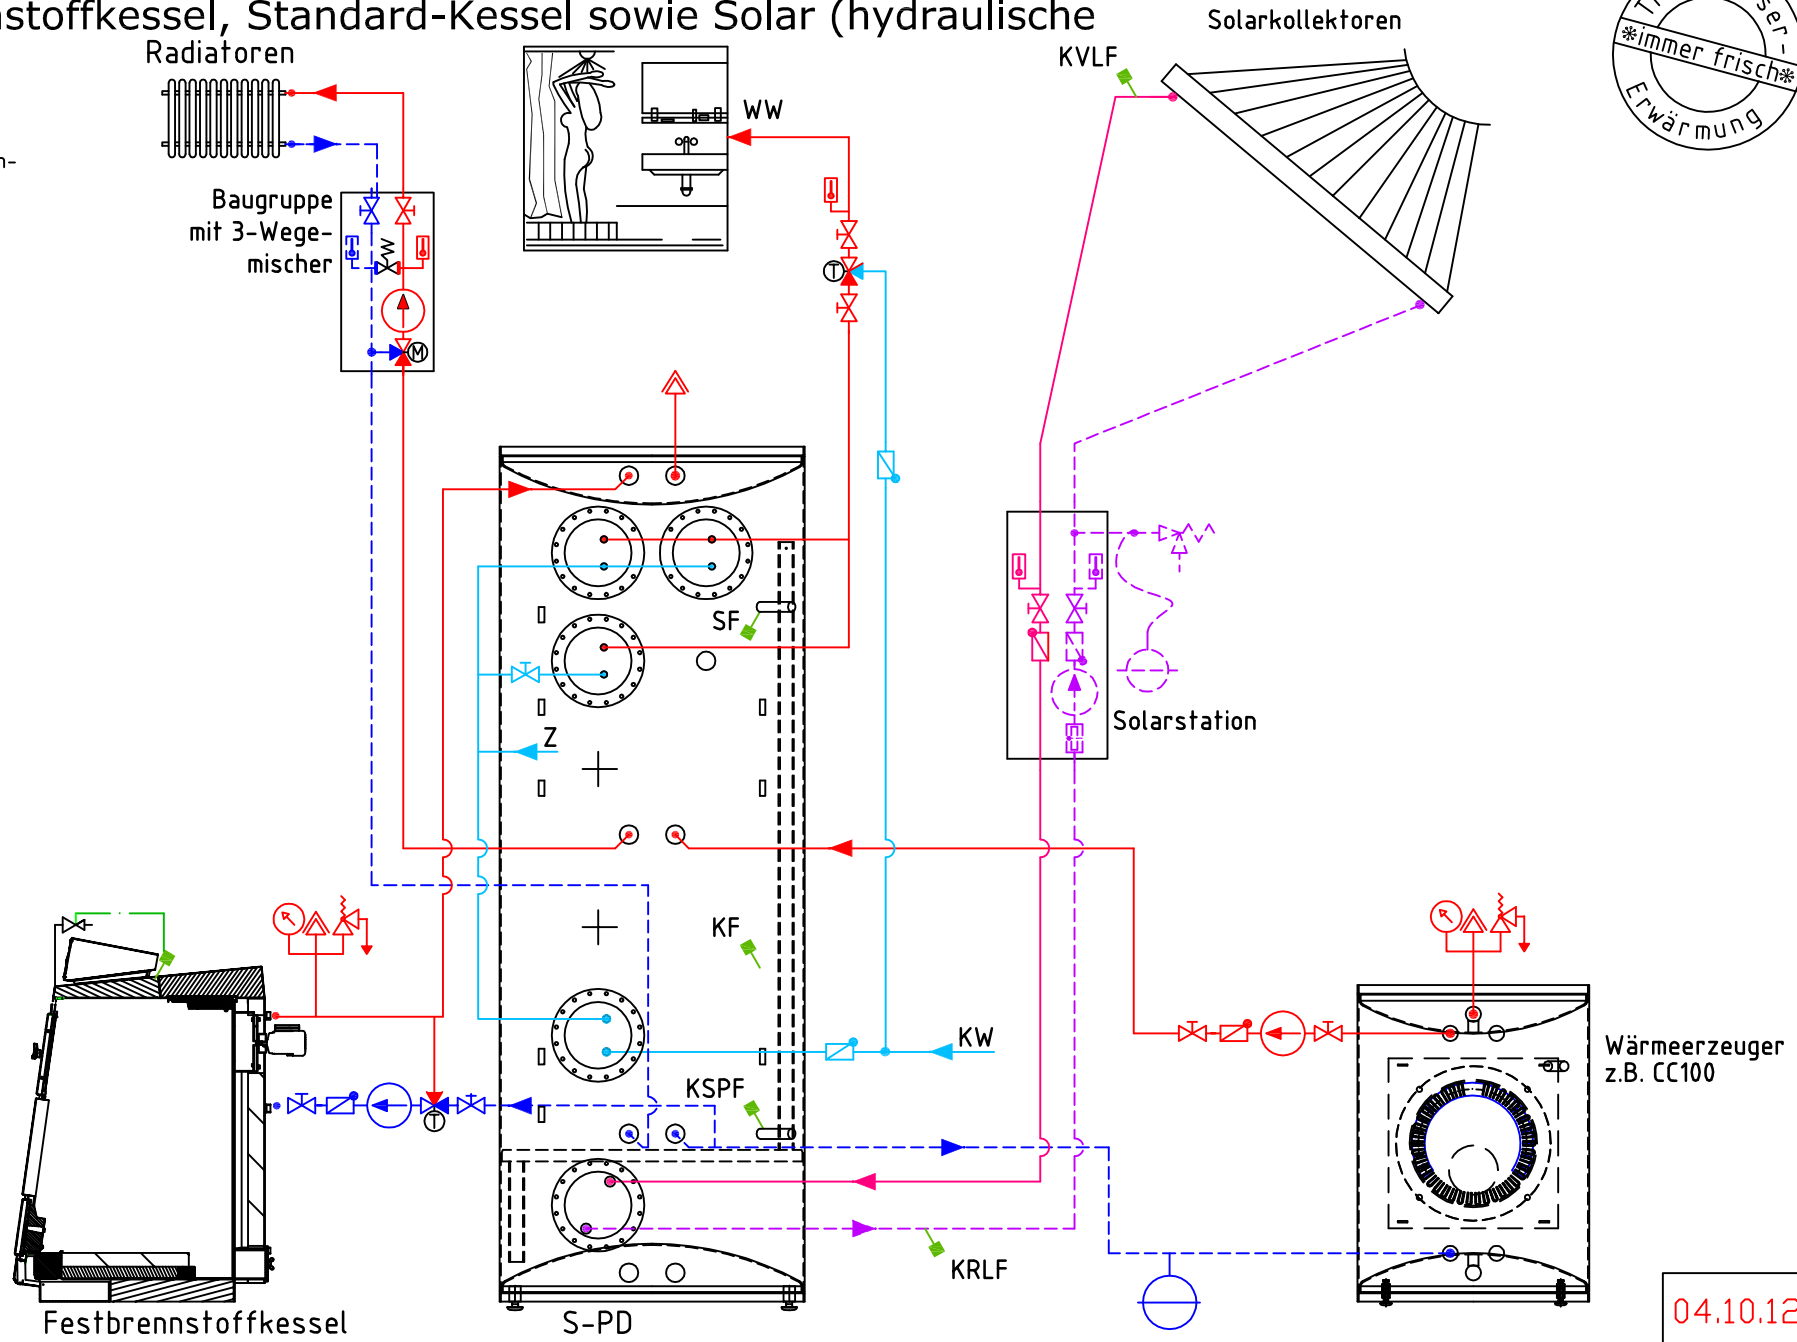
nstoffkessel, Standard-Kessel sowie Solar (hydraulische

Radiatoren

Solarkollektoren

KVLF

WW

Baugruppe mit 3-Wege-mischer

M

T

SF

Z

Solarstation

KF

KW

KSPF

KRLF

Wärmeerzeuger z.B. CC100

Festbrennstoffkessel

S-PD

*immer frisch*
Erwärmung

04.10.12